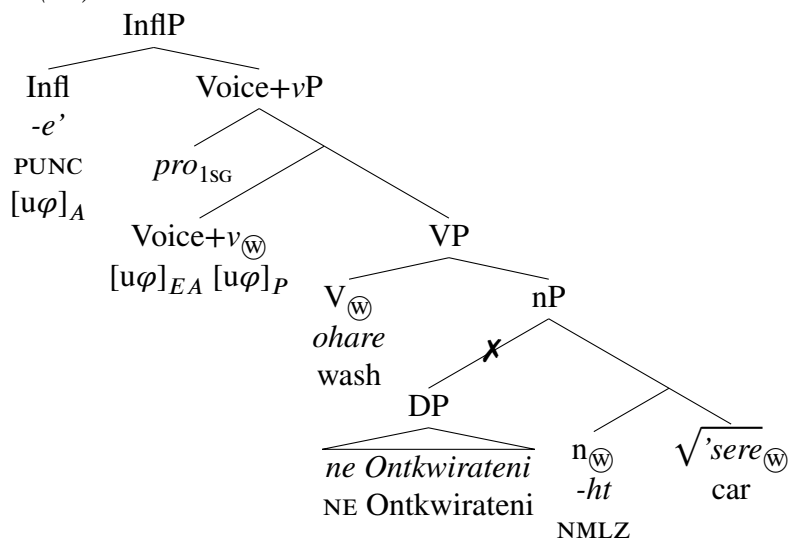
InflP

Infl
-e'
PUNC
$[u\varphi]_A$

Voice+$v$P

$pro_{1SG}$

Voice+$v_{Ⓦ}$
$[u\varphi]_{EA}$ $[u\varphi]_P$

VP

$V_{Ⓦ}$
ohare
wash

nP

✗

DP
ne Ontkwirateni
NE Ontkwirateni

$n_{Ⓦ}$
-ht
NMLZ

$\sqrt{'sere}_{Ⓦ}$
car